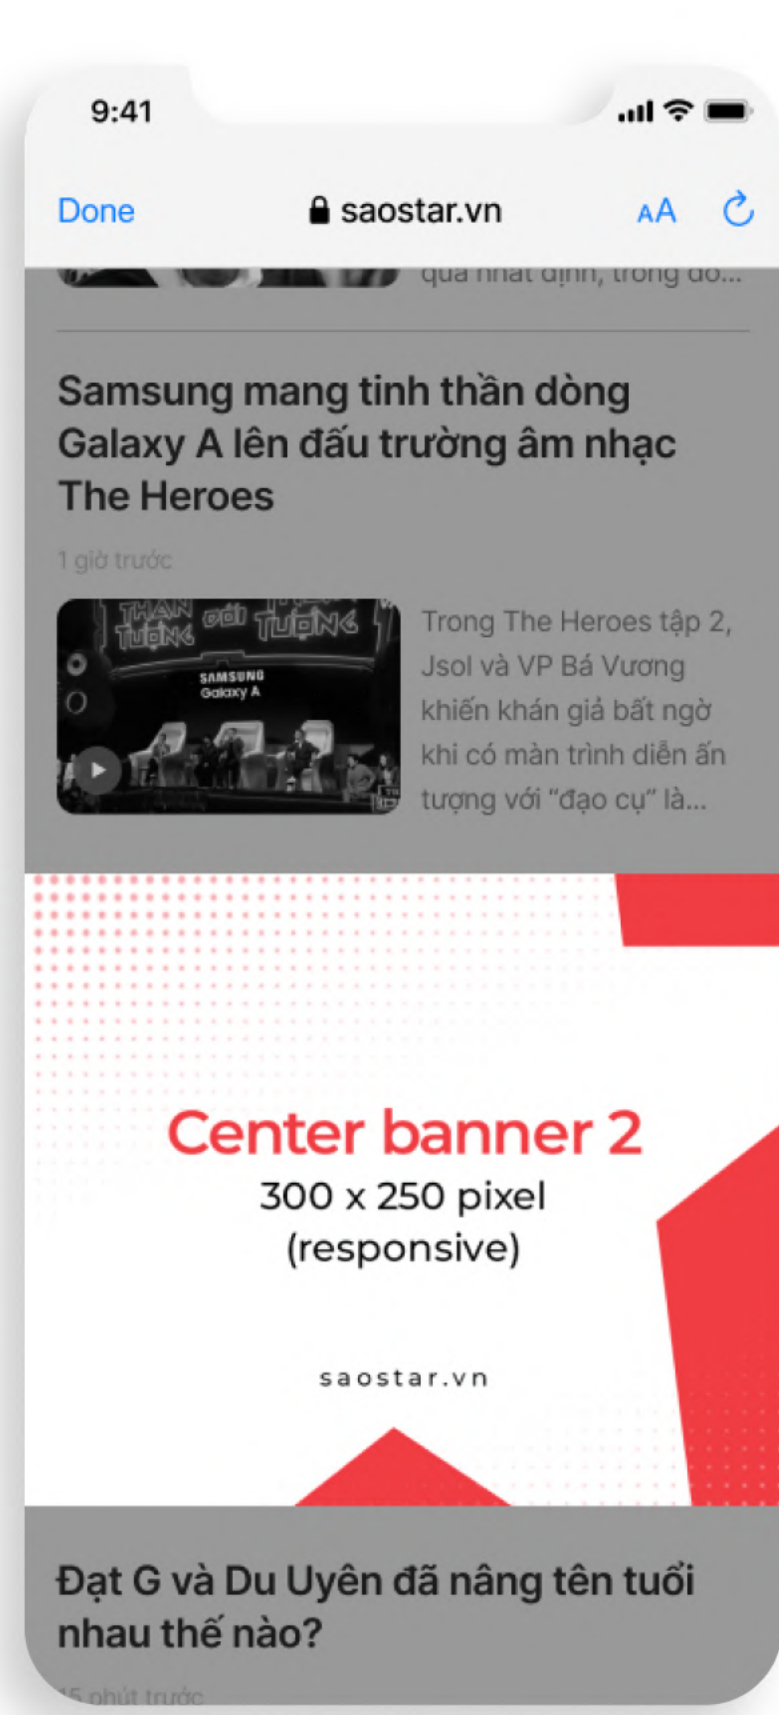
9:41

Done saostar.vn AA

qua nhất định, trong đó...

Samsung mang tinh thần dòng Galaxy A lên đấu trường âm nhạc The Heroes

1 giờ trước

THẦN ĐỐI TƯỢNG SAMSUNG Galaxy A

Trong The Heroes tập 2, Jsol và VP Bá Vương khiến khán giả bất ngờ khi có màn trình diễn ấn tượng với "đạo cụ" là...

Center banner 2
300 x 250 pixel
(responsive)

saostar.vn

Đạt G và Du Uyên đã nâng tên tuổi nhau thế nào?

15 phút trước